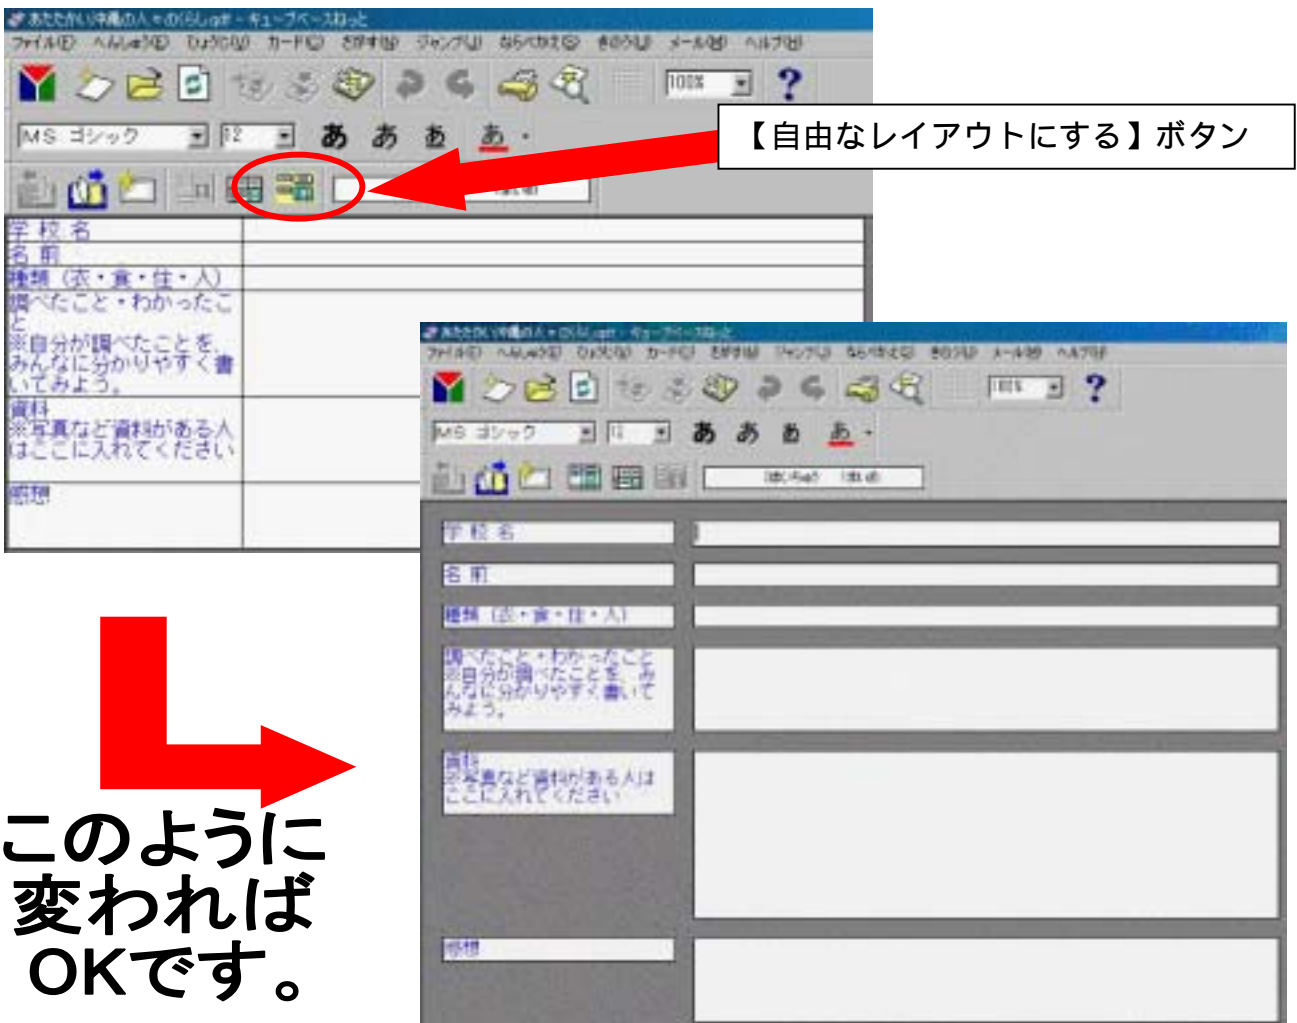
あたたかい沖縄の人々のくらし.qst - キューブページねっと
ファイル(F) へんしゅう(E) ひょうじ(V) カード(C) さがす(S) ジャンプ(J) ならべかえ(O) きのう(T) メール(M) ヘルプ(H)
100%
?
MS ゴシック 12
あ あ あ あ

【自由なレイアウトにする】ボタン

学校名
名前
種類（衣・食・住・人）
調べたこと・わかったこと
※自分が調べたことを、みんなに分かりやすく書いてみよう。
資料
※写真など資料がある人はここに入れてください
感想

あたたかい沖縄の人々のくらし.qst - キューブページねっと
ファイル(F) へんしゅう(E) ひょうじ(V) カード(C) さがす(S) ジャンプ(J) ならべかえ(O) きのう(T) メール(M) ヘルプ(H)
100%
?
MS ゴシック 11
あ あ あ あ
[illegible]
学校名
名前
種類（衣・食・住・人）
調べたこと・わかったこと
※自分が調べたことを、みんなに分かりやすく書いてみよう。
資料
※写真など資料がある人はここに入れてください
感想

このように変わればOKです。